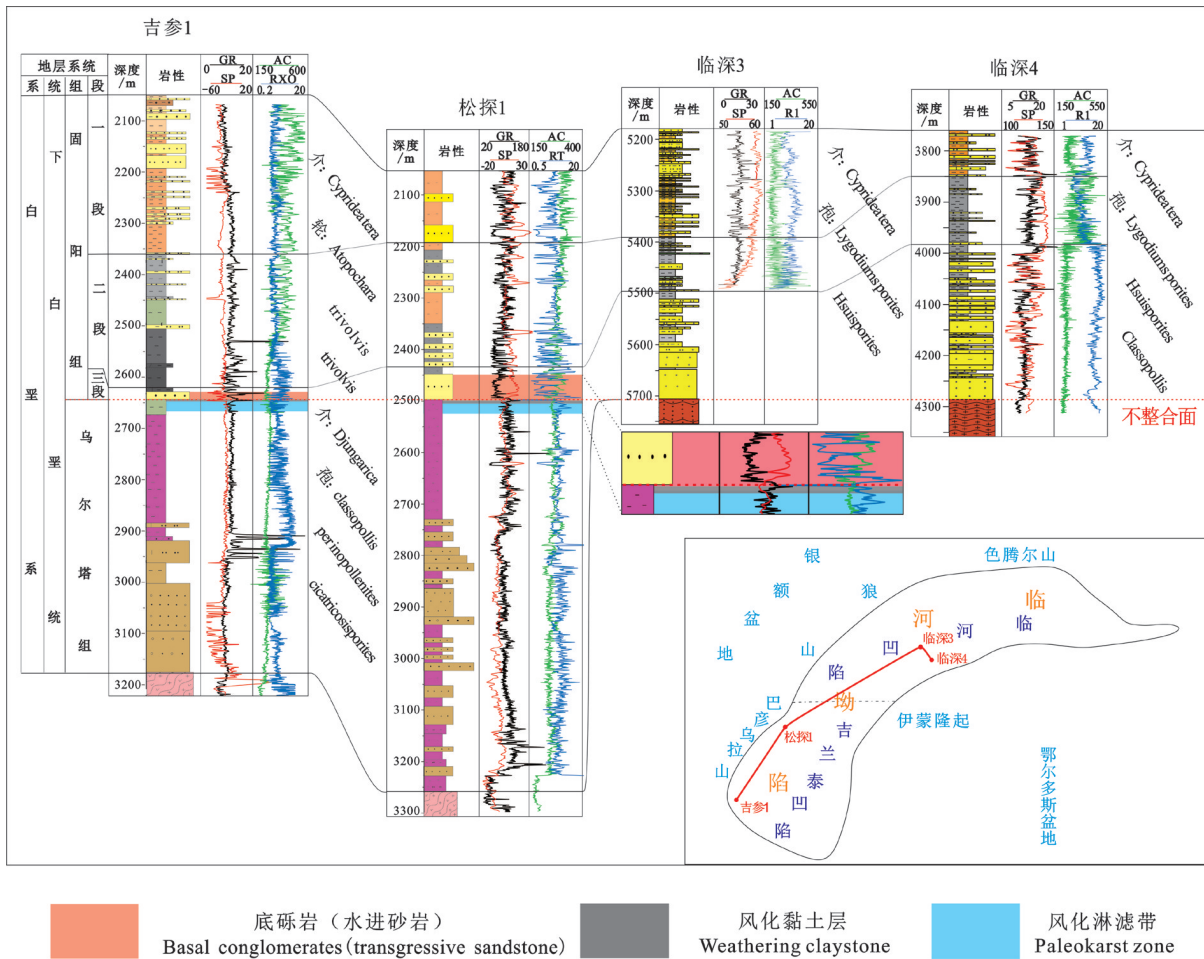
吉参1

| 地层系统 | | | | 深度/m | 岩性 | GR 0 / SP -60 20 | AC 150 600 / RXO 0.2 20 |
|---|---|---|---|---|---|---|---|
| 系 | 统 | 组 | 段 | | | | |
| 白垩系 | 下白垩统 | 固阳组 | 一段 | 2100 2200 2300 | | | |
| | | | 二段 | 2400 2500 | | | |
| | | | 三段 | 2600 | | | |
| | | 乌尔塔组 | | 2700 2800 2900 3000 3100 | | | |
| | | | | 3200 | | | |

介: Cyprideatera
轮: Atopochara trivolvis trivolvis
介: Djungarica
孢: classopollis perinopollenites cicatricosisporites

松探1

| 深度/m | 岩性 | GR 20 180 / SP -20 30 | AC 150 400 / RT 0.5 20 |
|---|---|---|---|
| 2100 2200 2300 2400 2500 2600 2700 2800 2900 3000 3100 3200 3300 | | | |

临深3

| 深度/m | 岩性 | GR 0 30 / SP 50 60 | AC 150 550 / R1 1 20 |
|---|---|---|---|
| 5200 5300 5400 5500 5600 5700 | | | |

介: Cyprideatera
孢: Lygodiumsporites Hsuisporites

临深4

| 深度/m | 岩性 | GR 5 20 / SP 100 150 | AC 150 550 / R1 1 20 |
|---|---|---|---|
| 3800 3900 4000 4100 4200 4300 | | | |

介: Cyprideatera
孢: Lygodiumsporites Hsuisporites Classopollis

不整合面

银 额 盆 地
色腾尔山
狼 山
河 临
临深3 临深4
凹 河
陷 坳 吉 兰 泰 凹 陷
巴 彦 乌 拉 山
松探1
伊蒙隆起
鄂尔多斯盆地
陷
吉参1
临

底砾岩（水进砂岩）
Basal conglomerates (transgressive sandstone)
风化黏土层
Weathering claystone
风化淋滤带
Paleokarst zone